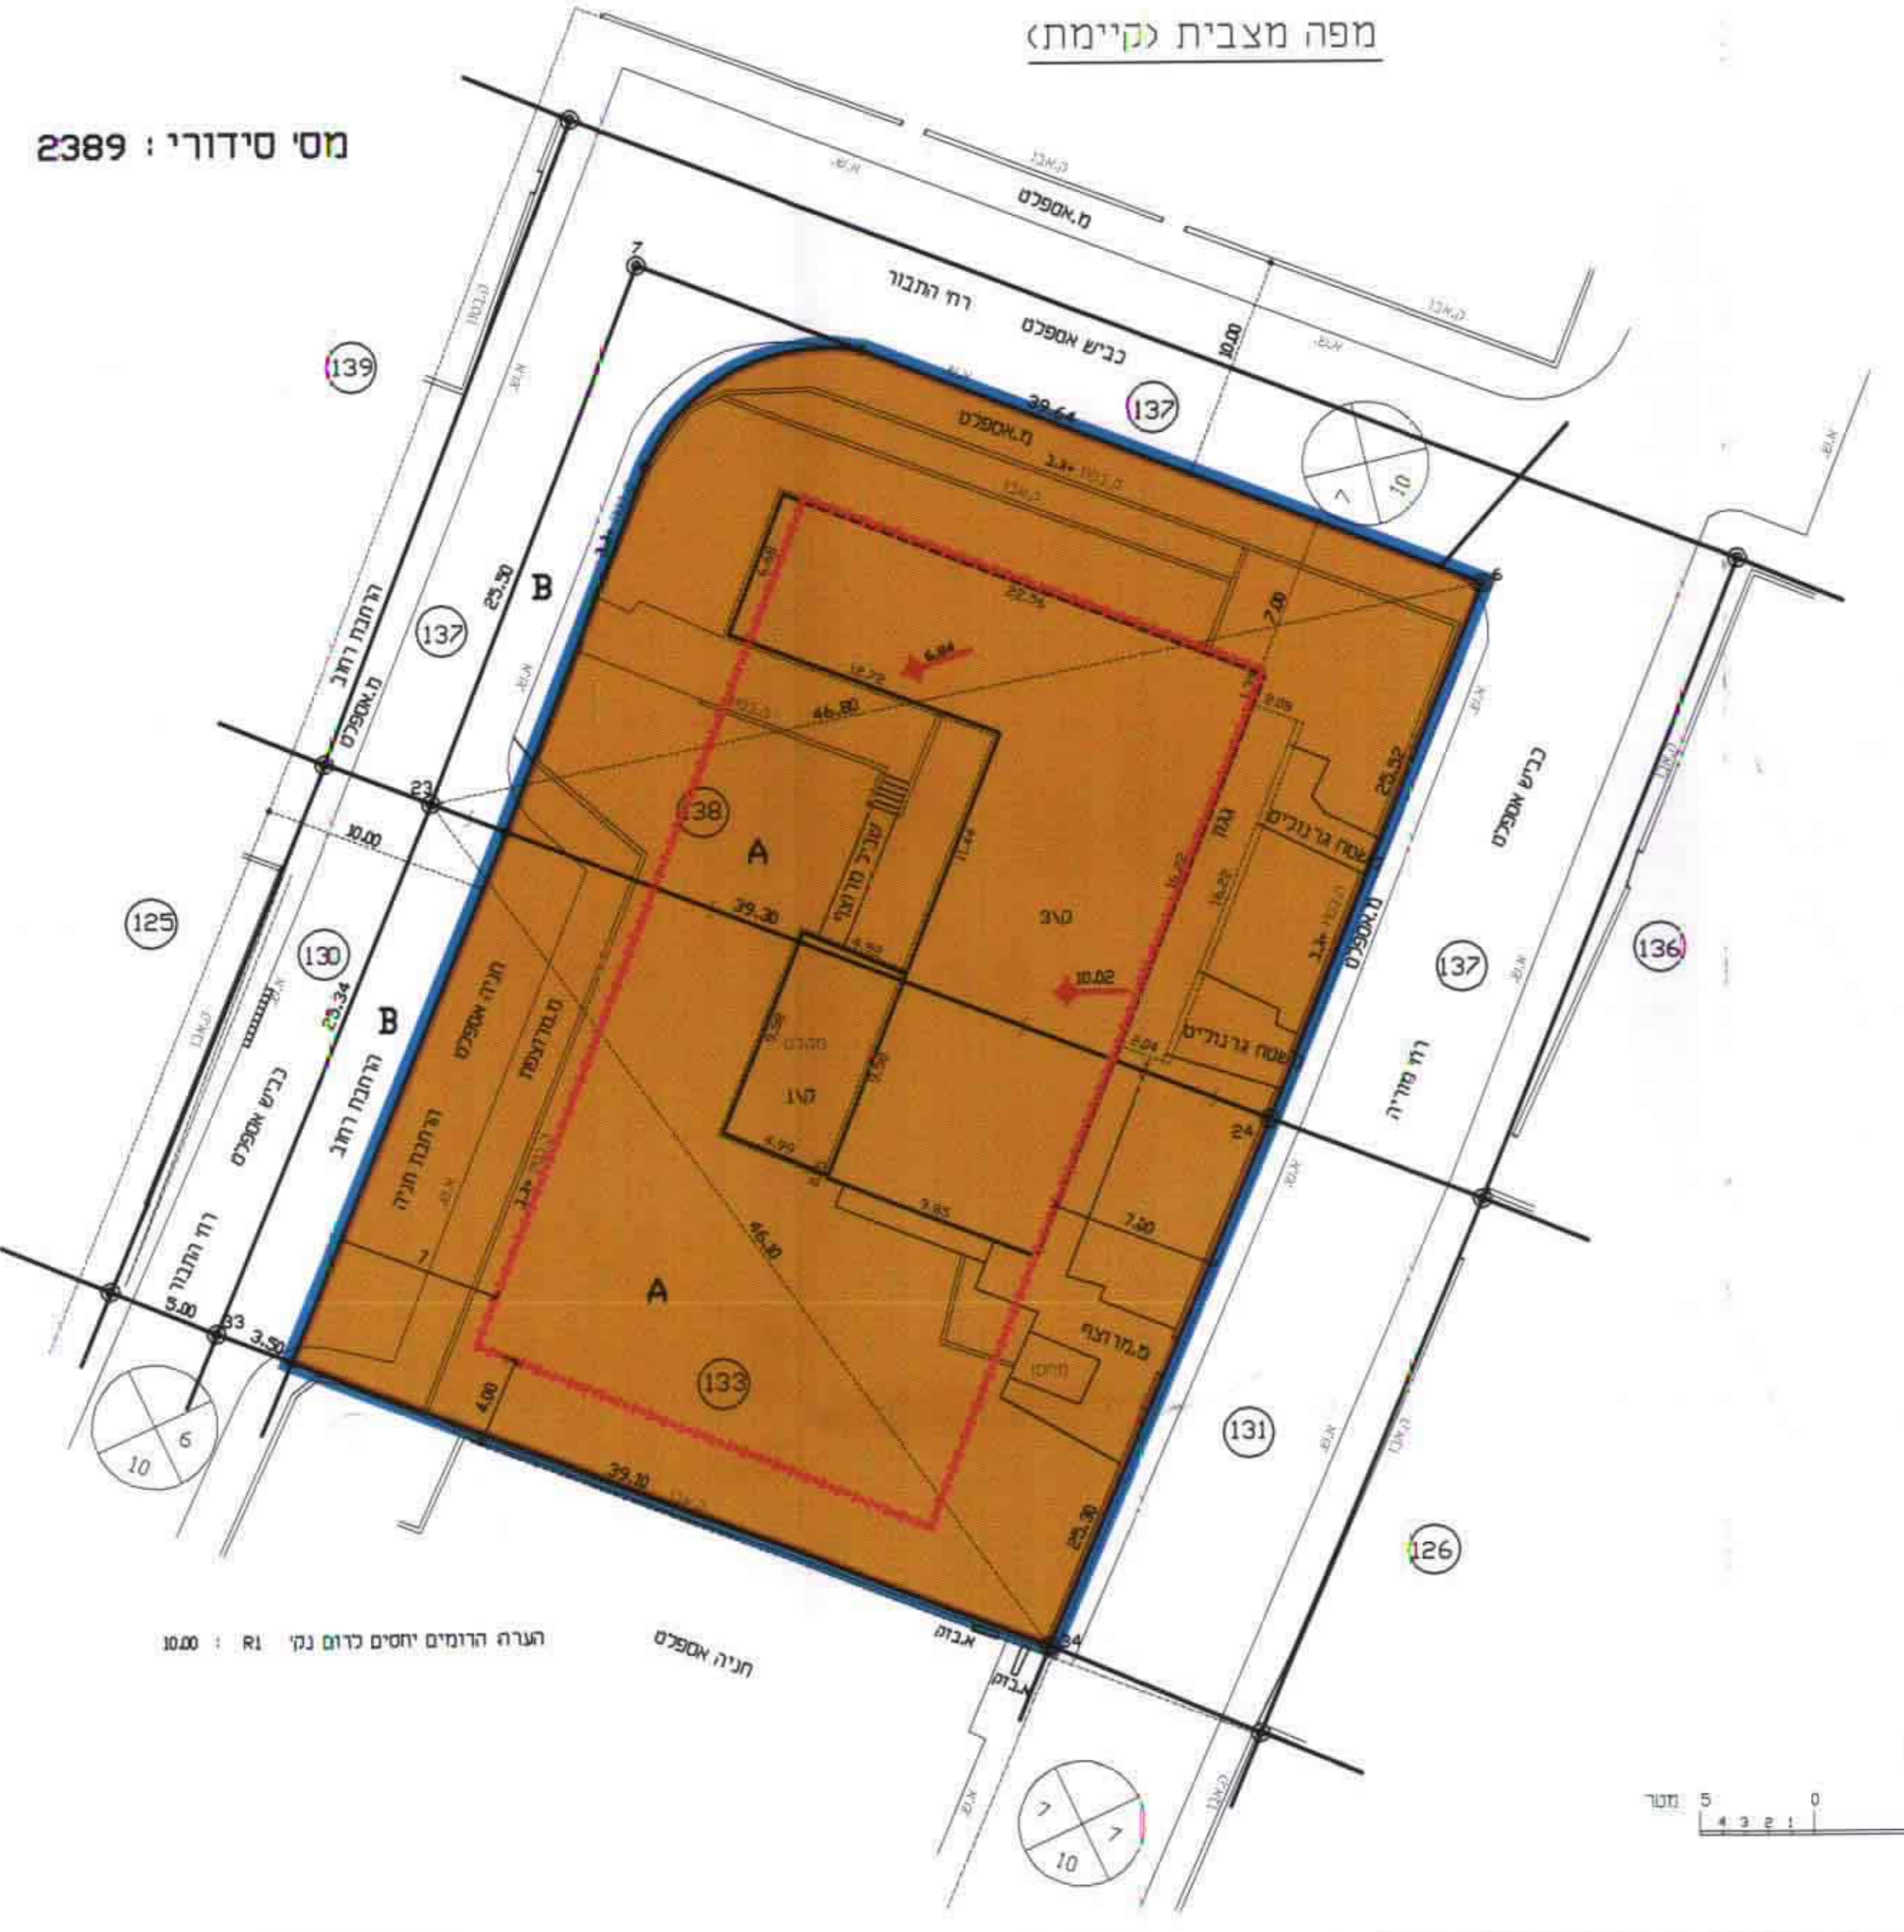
מפה מצבית (קיימת)

מסי סידורי : 2389

מ.אספלט
רח' התבור
כביש אספלט
10.00
39.64
137
139
7
10
7
מ.אספלט
22.56
7.00
B
25.50
137
הרחבת רחוב
מ.אספלט
12.72
6.84
46.80
23
138
A
שביל מרוצף
גנה
ערוגה גרנולים
25.52
כביש אספלט
10.00
39.30
מגרש
10.02
125
130
136
137
25.34
B
חניה אספלט
מ.מרוצף
כביש אספלט
הרחבת רחוב
הרחבת חניה
מבנה
6.04
ערוגה גרנולים
רח' מוריה
24
4.99
3.85
7.50
רח' התבור
7
5.00
33
3.50
A
46.10
מ.מרוצף
133
4.00
131
6
10
39.10
25.30
126
10.00 : R1 הערה הרומים יחסים לרום נקי
חניה אספלט
א.בזק
34
א.בזק
7
7
10
מטר 5 0
4 3 2 1